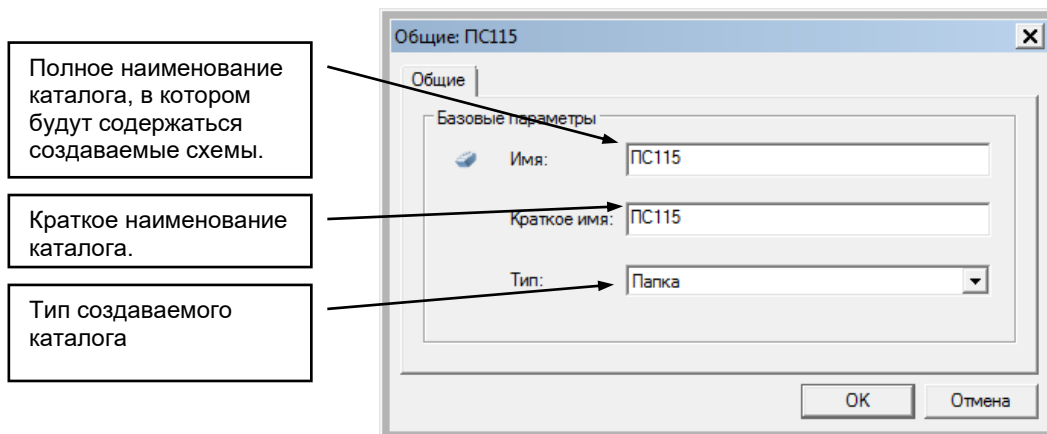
Полное наименование каталога, в котором будут содержаться создаваемые схемы.

Краткое наименование каталога.

Тип создаваемого каталога

Общие: ПС115

Общие

Базовые параметры

Имя: ПС115

Краткое имя: ПС115

Тип: Папка

OK

Отмена